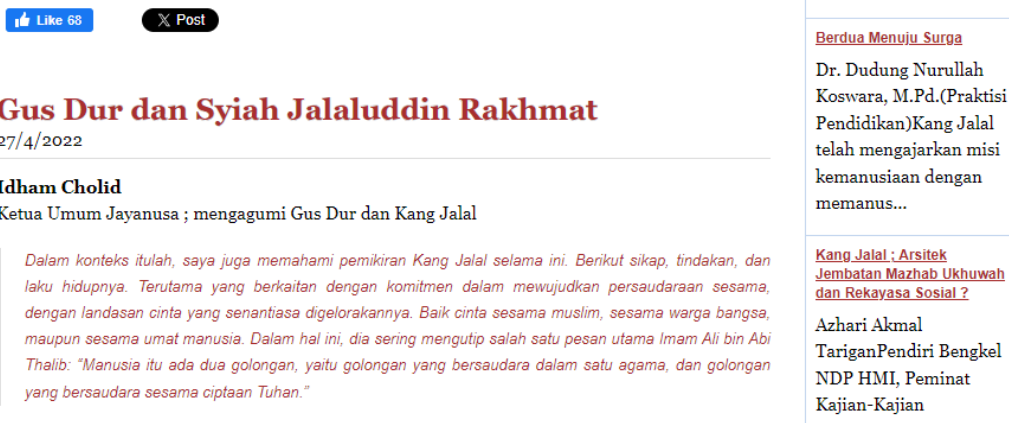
Like 68

X Post

Gus Dur dan Syiah Jalaluddin Rakhmat
27/4/2022

Idham Cholid
Ketua Umum Jayanusa ; mengagumi Gus Dur dan Kang Jalal

Dalam konteks itulah, saya juga memahami pemikiran Kang Jalal selama ini. Berikut sikap, tindakan, dan laku hidupnya. Terutama yang berkaitan dengan komitmen dalam mewujudkan persaudaraan sesama, dengan landasan cinta yang senantiasa digelorakannya. Baik cinta sesama muslim, sesama warga bangsa, maupun sesama umat manusia. Dalam hal ini, dia sering mengutip salah satu pesan utama Imam Ali bin Abi Thalib: "Manusia itu ada dua golongan, yaitu golongan yang bersaudara dalam satu agama, dan golongan yang bersaudara sesama ciptaan Tuhan."

Berdua Menuju Surga

Dr. Dudung Nurullah Koswara, M.Pd.(Praktisi Pendidikan)Kang Jalal telah mengajarkan misi kemanusiaan dengan memanus...

Kang Jalal ; Arsitek Jembatan Mazhab Ukhuwah dan Rekayasa Sosial ?

Azhari Akmal TariganPendiri Bengkel NDP HMI, Peminat Kajian-Kajian